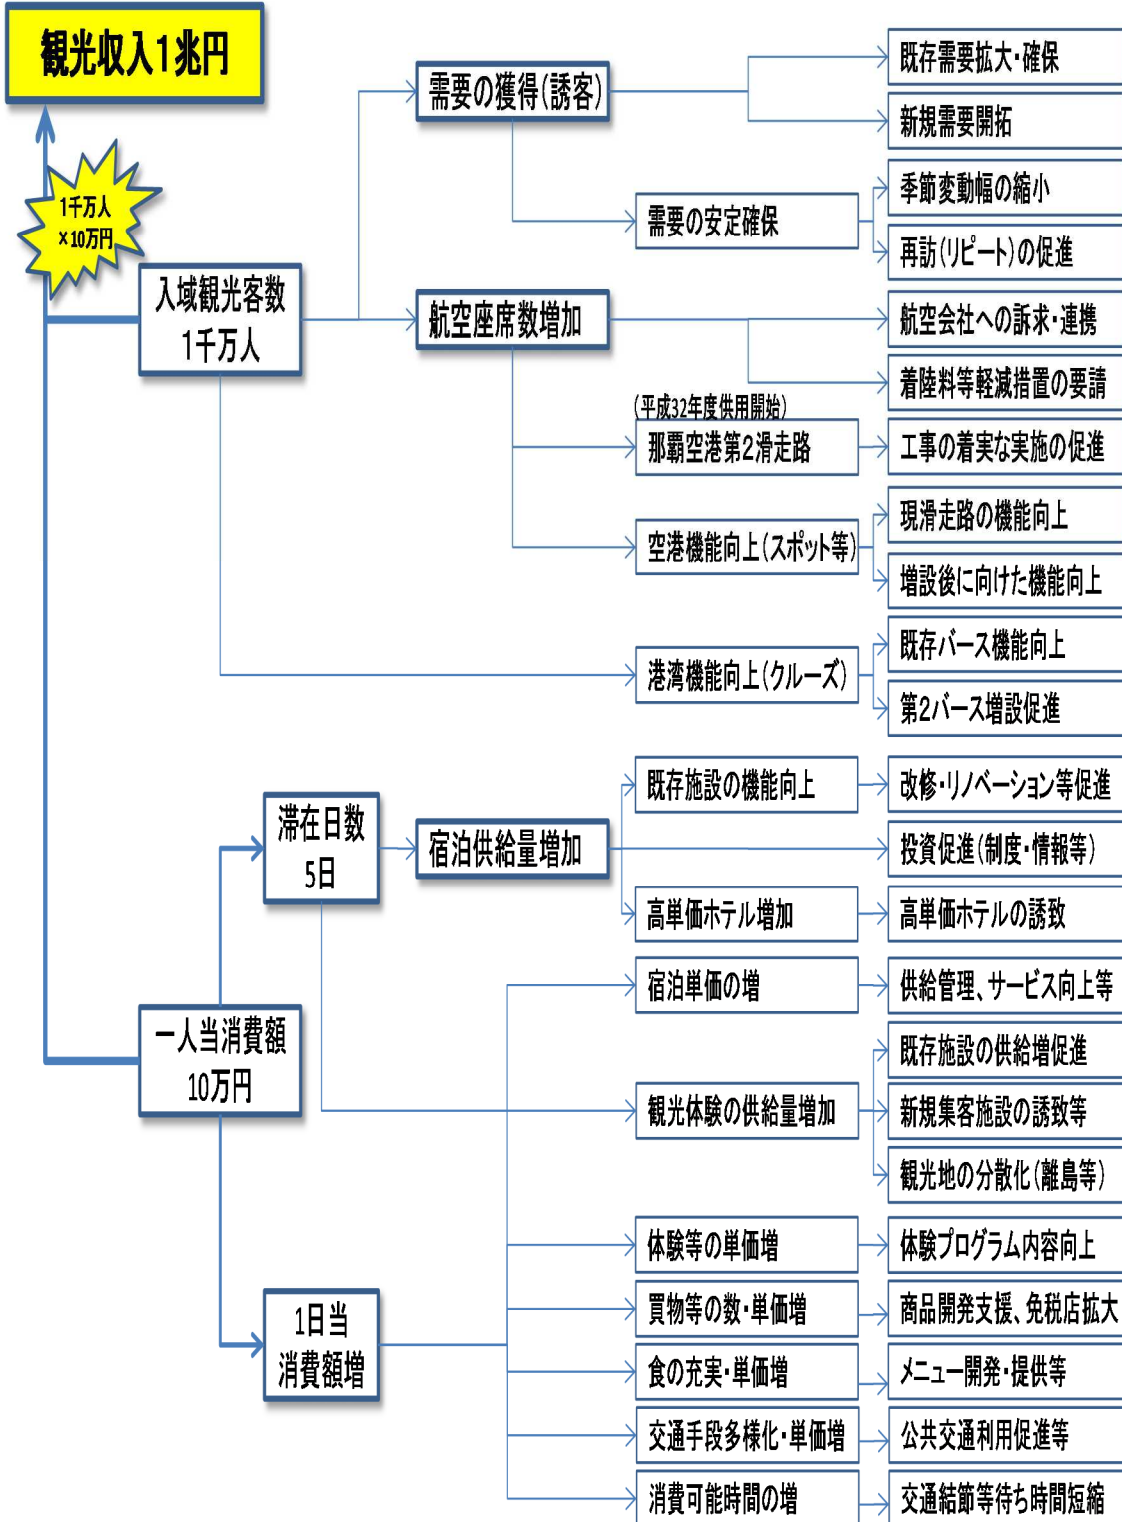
観光収入1兆円

1千万人
×10万円

入域観光客数
1千万人

需要の獲得(誘客)

既存需要拡大・確保

新規需要開拓

需要の安定確保

季節変動幅の縮小

再訪(リピート)の促進

航空座席数増加

航空会社への訴求・連携

着陸料等軽減措置の要請

(平成32年度供用開始)

那覇空港第2滑走路

工事の着実な実施の促進

空港機能向上(スポット等)

現滑走路の機能向上

増設後に向けた機能向上

港湾機能向上(クルーズ)

既存バース機能向上

第2バース増設促進

滞在日数
5日

宿泊供給量増加

既存施設の機能向上

改修・リノベーション等促進

投資促進(制度・情報等)

高単価ホテル増加

高単価ホテルの誘致

一人当消費額
10万円

宿泊単価の増

供給管理、サービス向上等

既存施設の供給増促進

観光体験の供給量増加

新規集客施設の誘致等

観光地の分散化(離島等)

体験等の単価増

体験プログラム内容向上

1日当
消費額増

買物等の数・単価増

商品開発支援、免税店拡大

食の充実・単価増

メニュー開発・提供等

交通手段多様化・単価増

公共交通利用促進等

消費可能時間の増

交通結節等待ち時間短縮